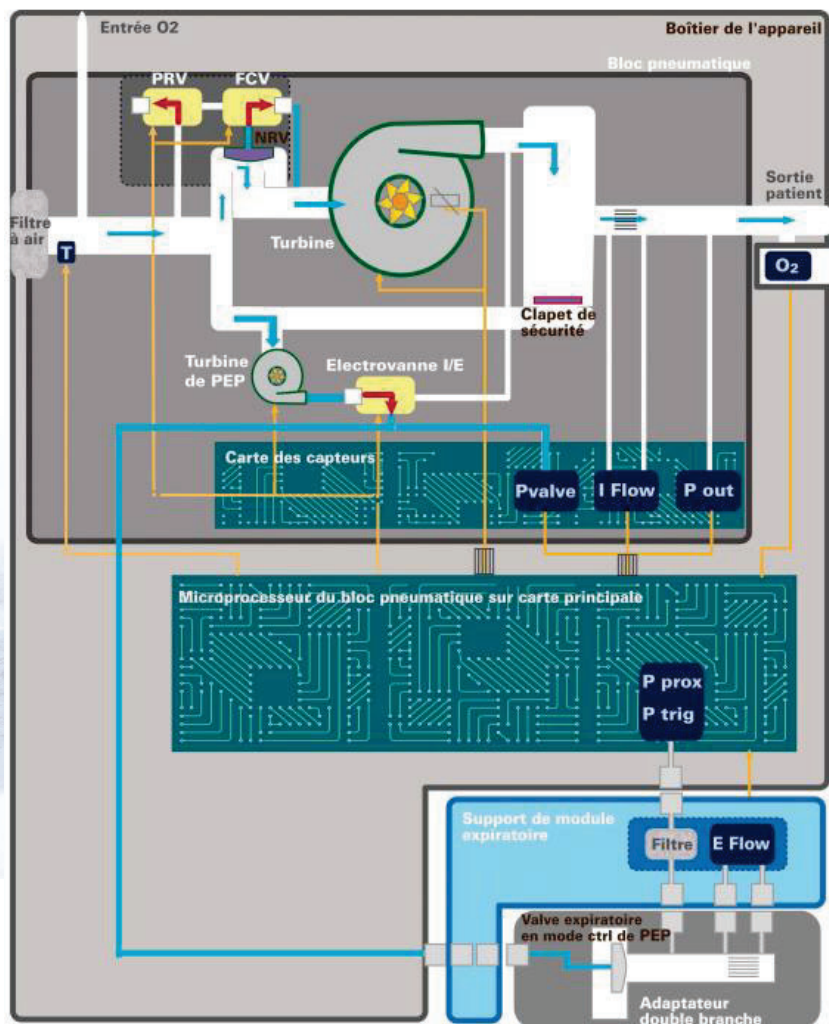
Entrée O2

Boîtier de l'appareil

Bloc pneumatique

PRV

FCV

NRV

Filtre à air

T

Turbine

Sortie patient

$O_2$

Clapet de sécurité

Turbine de PEP

Electrovanne I/E

Carte des capteurs

Pvalve

I Flow

P out

Microprocesseur du bloc pneumatique sur carte principale

P prox

P trig

Support de module expiratoire

Filtre

E Flow

Valve expiratoire en mode ctrl de PEP

Adaptateur double branche